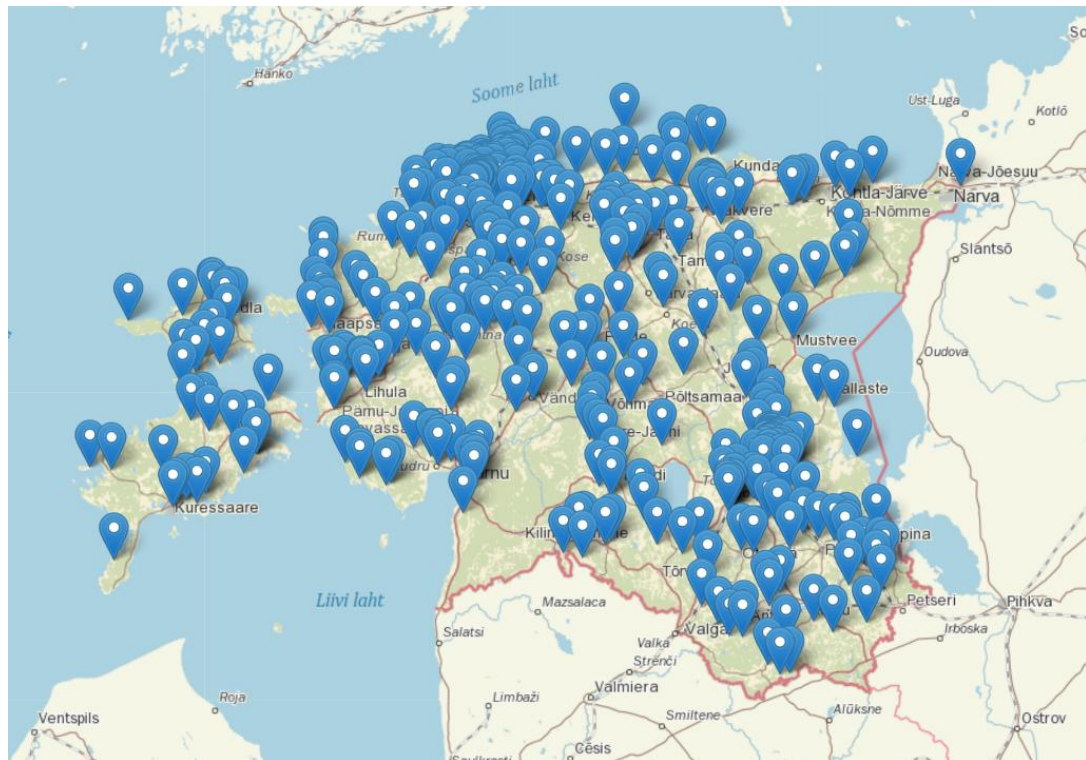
So
Hanko
Soome laht
Ust-Luga
Kotlõ
Kunda
Narva-Jõesuu
Kohtla-Järve
Narva
Kohtla-Nõmme
Rakvere
Slantsõ
Rum
Kose
Tam
Paide
dla
Haapsalu
Mustvee
Oudova
Lihula
Põltsamaa
Kallaste
Pärnu-Jaagupi
Võhma
Vändra
Tootsi
Suure-Jaani
Audru
Pärnu
Kuressaare
Kilingi-Nõmme
Tõrva
Räpina
Liivi laht
Mazsalaca
Petseri
Pihkva
Salatsi
Valka
Valga
Irboska
Strenči
Valmiera
Roja
Limbaži
Smiltene
Alūksne
Ventspils
Ostrov
Cēsis
Saulkrasti